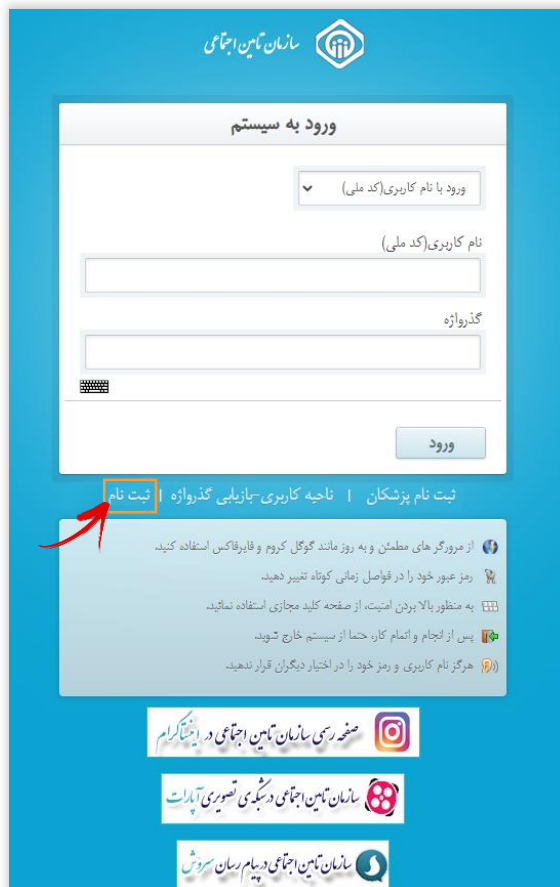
سازمان تامین اجتماعی

ورود به سیستم

ورود با نام کاربری(کد ملی)

نام کاربری(کد ملی)

گذرواژه

ورود

ثبت نام پزشکان | ناحیه کاربری-بازیابی گذرواژه | ثبت نام

از مرورگرهای مطمئن و به روز مانند گوگل کروم و فایرفاکس استفاده کنید.

رمز عبور خود را در فواصل زمانی کوتاه تغییر دهید.

به منظور بالا بردن امنیت، از صفحه کلید مجازی استفاده نمائید.

پس از انجام و اتمام کار، حتما از سیستم خارج شوید.

هرگز نام کاربری و رمز خود را در اختیار دیگران قرار ندهید.

صفحه رسمی سازمان تامین اجتماعی در اینستاگرام

سازمان تامین اجتماعی در شبکه ی تصویری آپارات

سازمان تامین اجتماعی در پیام رسان سروش